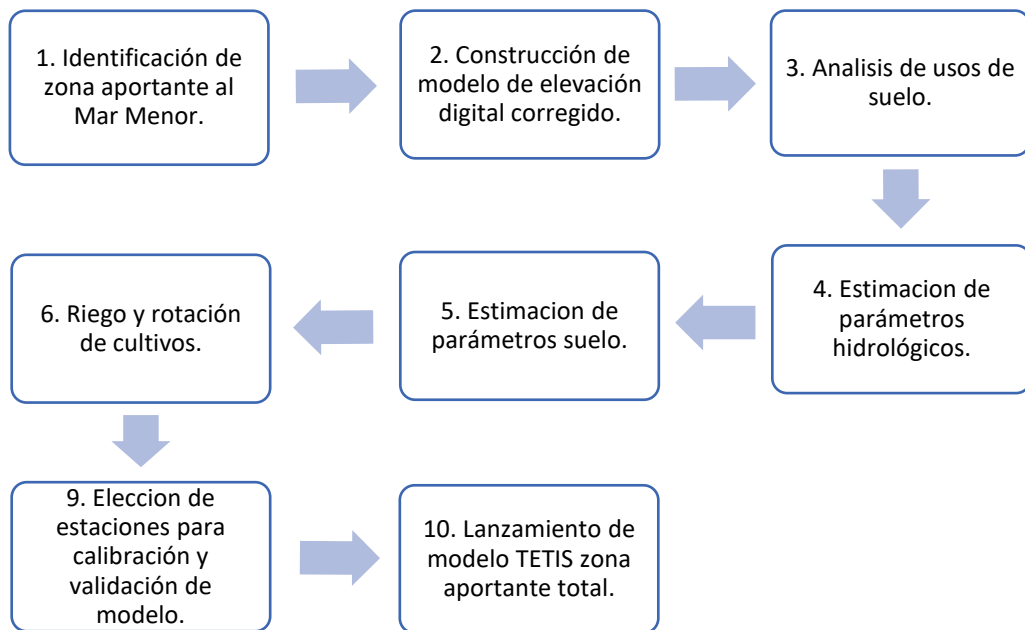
1. Identificación de zona aportante al Mar Menor.

2. Construcción de modelo de elevación digital corregido.

3. Analisis de usos de suelo.

4. Estimacion de parámetros hidrológicos.

5. Estimacion de parámetros suelo.

6. Riego y rotación de cultivos.

9. Eleccion de estaciones para calibración y validación de modelo.

10. Lanzamiento de modelo TETIS zona aportante total.